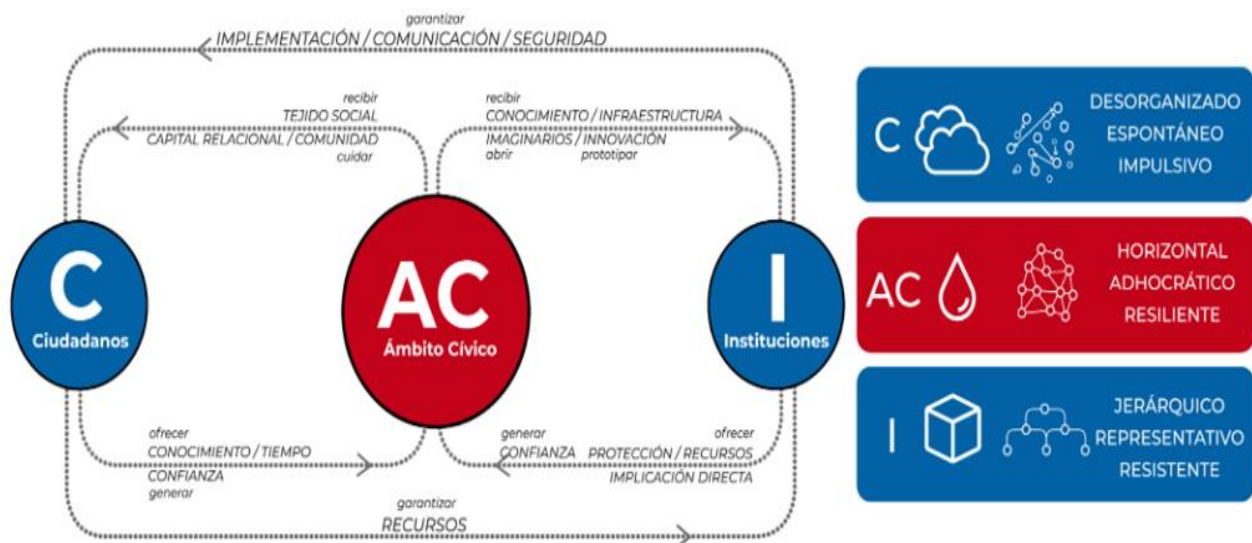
garantizar
IMPLEMENTACIÓN / COMUNICACIÓN / SEGURIDAD

recibir
TEJIDO SOCIAL
CAPITAL RELACIONAL / COMUNIDAD
cuidar

recibir
CONOCIMIENTO / INFRAESTRUCTURA
IMAGINARIOS / INNOVACIÓN
abrir prototipar

C
Ciudadanos

AC
Ámbito Cívico

I
Instituciones

ofrecer
CONOCIMIENTO / TIEMPO
CONFIANZA
generar

generar
CONFIANZA

ofrecer
PROTECCIÓN / RECURSOS
IMPLICACIÓN DIRECTA

garantizar
RECURSOS

C
DESORGANIZADO
ESPONTÁNEO
IMPULSIVO

AC
HORIZONTAL
ADHOCRÁTICO
RESILIENTE

I
JERÁRQUICO
REPRESENTATIVO
RESISTENTE